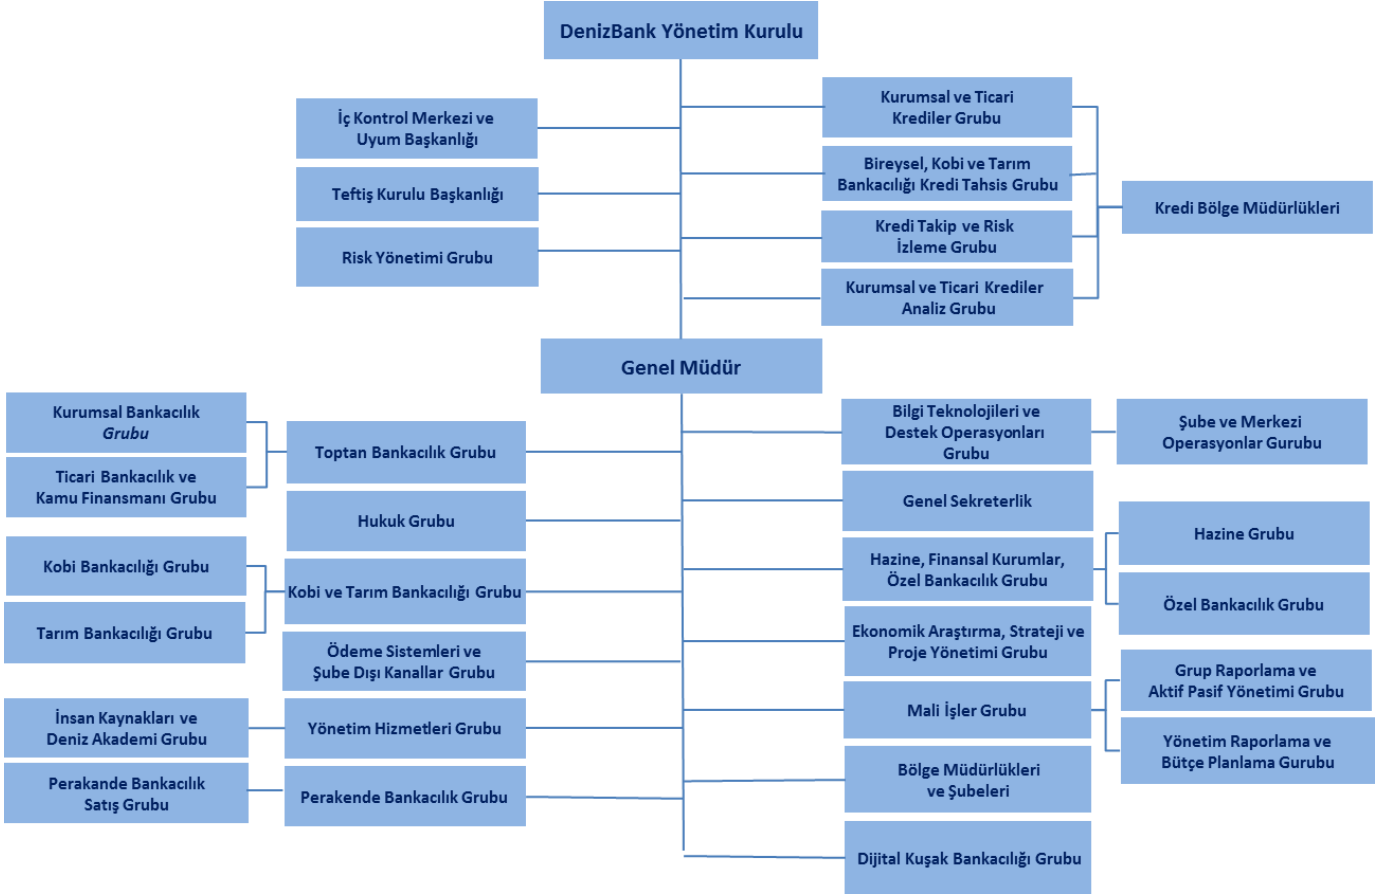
DenizBank Yönetim Kurulu

İç Kontrol Merkezi ve Uyum Başkanlığı

Teftiş Kurulu Başkanlığı

Risk Yönetimi Grubu

Kurumsal ve Ticari Krediler Grubu

Bireysel, Kobi ve Tarım Bankacılığı Kredi Tahsis Grubu

Kredi Takip ve Risk İzleme Grubu

Kurumsal ve Ticari Krediler Analiz Grubu

Kredi Bölge Müdürlükleri

Genel Müdür

Kurumsal Bankacılık Grubu

Ticari Bankacılık ve Kamu Finansmanı Grubu

Toptan Bankacılık Grubu

Hukuk Grubu

Kobi Bankacılığı Grubu

Tarım Bankacılığı Grubu

Kobi ve Tarım Bankacılığı Grubu

Ödeme Sistemleri ve Şube Dışı Kanallar Grubu

İnsan Kaynakları ve Deniz Akademi Grubu

Yönetim Hizmetleri Grubu

Perakande Bankacılık Satış Grubu

Perakende Bankacılık Grubu

Bilgi Teknolojileri ve Destek Operasyonları Grubu

Şube ve Merkezi Operasyonlar Gurubu

Genel Sekreterlik

Hazine, Finansal Kurumlar, Özel Bankacılık Grubu

Hazine Grubu

Özel Bankacılık Grubu

Ekonomik Araştırma, Strateji ve Proje Yönetimi Grubu

Mali İşler Grubu

Grup Raporlama ve Aktif Pasif Yönetimi Grubu

Yönetim Raporlama ve Bütçe Planlama Gurubu

Bölge Müdürlükleri ve Şubeleri

Dijital Kuşak Bankacılığı Grubu